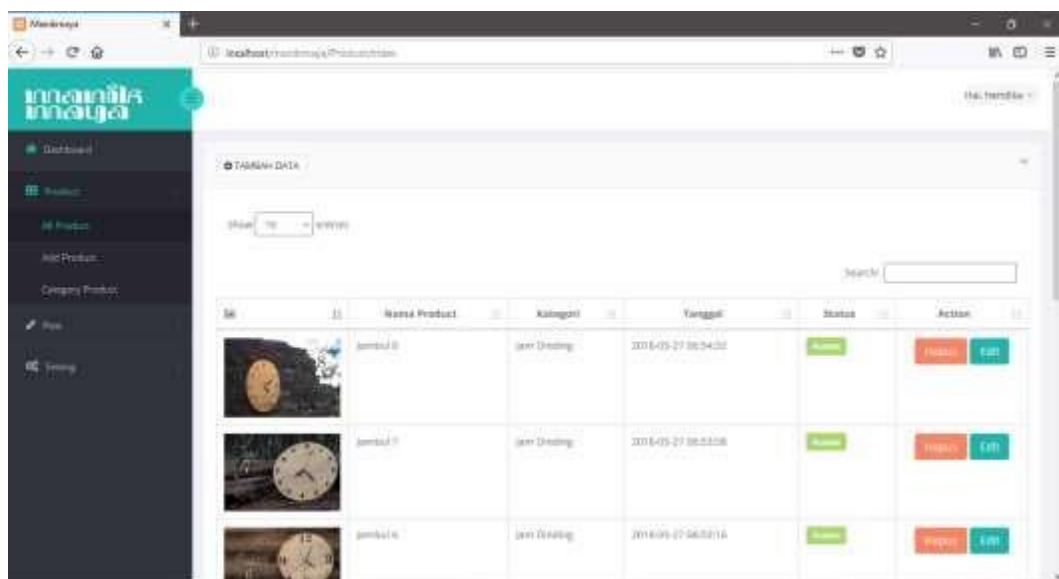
Mandiraya

localhost/mandiraya/Product/index

manila maya

Hai, hendika

Dashboard

Product

All Product

Add Product

Category Product

Post

Setting

TAMBAH DATA

Show 10 entries

Search:

| Gb | Nama Product | Kategori | Tanggal | Status | Action |
|---|---|---|---|---|---|
| | Jambul 8 | Jam Dinding | 2018-05-27 06:54:32 | Aktif | Hapus Edit |
| | Jambul 7 | Jam Dinding | 2018-05-27 06:53:08 | Aktif | Hapus Edit |
| | Jambul 6 | Jam Dinding | 2018-05-27 06:52:16 | Aktif | Hapus Edit |